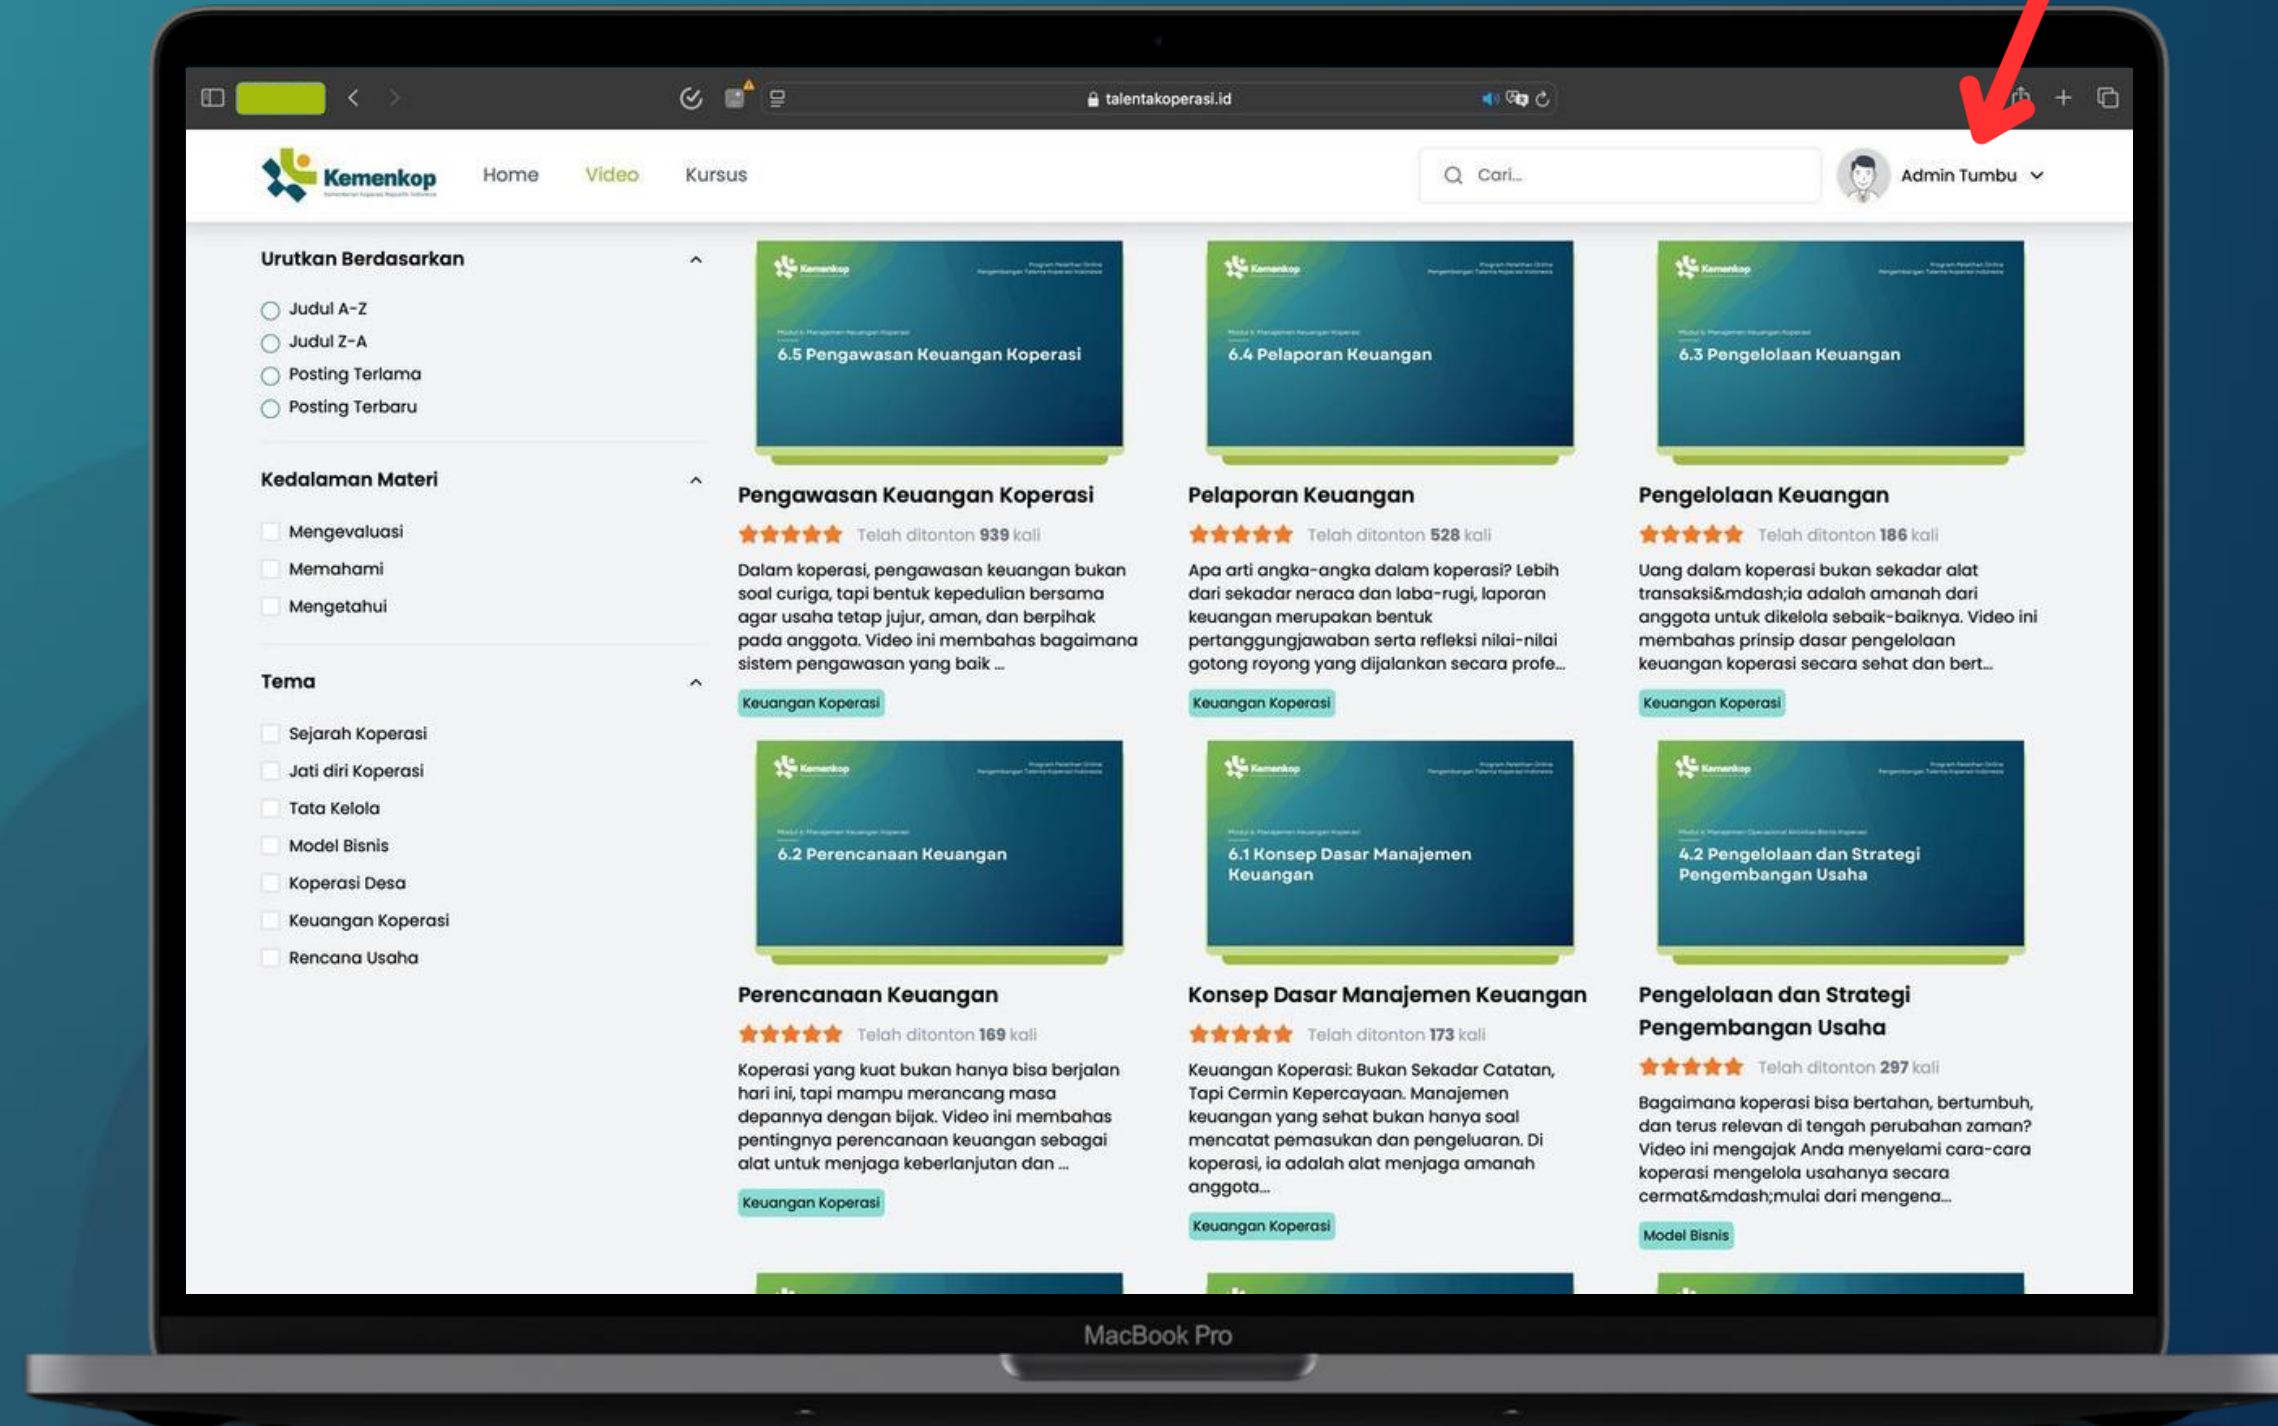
talentakoperasi.id

Kemenkop

Home Video Kursus

Cari...

Admin Tumbu

Urutkan Berdasarkan

Judul A-Z
Judul Z-A
Posting Terlama
Posting Terbaru

Kedalaman Materi

Mengevaluasi
Memahami
Mengetahui

Tema

Sejarah Koperasi
Jati diri Koperasi
Tata Kelola
Model Bisnis
Koperasi Desa
Keuangan Koperasi
Rencana Usaha

6.5 Pengawasan Keuangan Koperasi

Pengawasan Keuangan Koperasi

Telah ditonton 939 kali

Dalam koperasi, pengawasan keuangan bukan soal curiga, tapi bentuk kepedulian bersama agar usaha tetap jujur, aman, dan berpihak pada anggota. Video ini membahas bagaimana sistem pengawasan yang baik ...

Keuangan Koperasi

6.4 Pelaporan Keuangan

Pelaporan Keuangan

Telah ditonton 528 kali

Apa arti angka-angka dalam koperasi? Lebih dari sekadar neraca dan laba-rugi, laporan keuangan merupakan bentuk pertanggungjawaban serta refleksi nilai-nilai gotong royong yang dijalankan secara profe...

Keuangan Koperasi

6.3 Pengelolaan Keuangan

Pengelolaan Keuangan

Telah ditonton 186 kali

Uang dalam koperasi bukan sekadar alat transaksi&mdash;ia adalah amanah dari anggota untuk dikelola sebaik-baiknya. Video ini membahas prinsip dasar pengelolaan keuangan koperasi secara sehat dan bert...

Keuangan Koperasi

6.2 Perencanaan Keuangan

Perencanaan Keuangan

Telah ditonton 169 kali

Koperasi yang kuat bukan hanya bisa berjalan hari ini, tapi mampu merancang masa depannya dengan bijak. Video ini membahas pentingnya perencanaan keuangan sebagai alat untuk menjaga keberlanjutan dan ...

Keuangan Koperasi

6.1 Konsep Dasar Manajemen Keuangan

Konsep Dasar Manajemen Keuangan

Telah ditonton 173 kali

Keuangan Koperasi: Bukan Sekadar Catatan, Tapi Cermin Kepercayaan. Manajemen keuangan yang sehat bukan hanya soal mencatat pemasukan dan pengeluaran. Di koperasi, ia adalah alat menjaga amanah anggota...

Keuangan Koperasi

4.2 Pengelolaan dan Strategi Pengembangan Usaha

Pengelolaan dan Strategi Pengembangan Usaha

Telah ditonton 297 kali

Bagaimana koperasi bisa bertahan, bertumbuh, dan terus relevan di tengah perubahan zaman? Video ini mengajak Anda menyelami cara-cara koperasi mengelola usahanya secara cermat&mdash;mulai dari mengena...

Model Bisnis

MacBook Pro